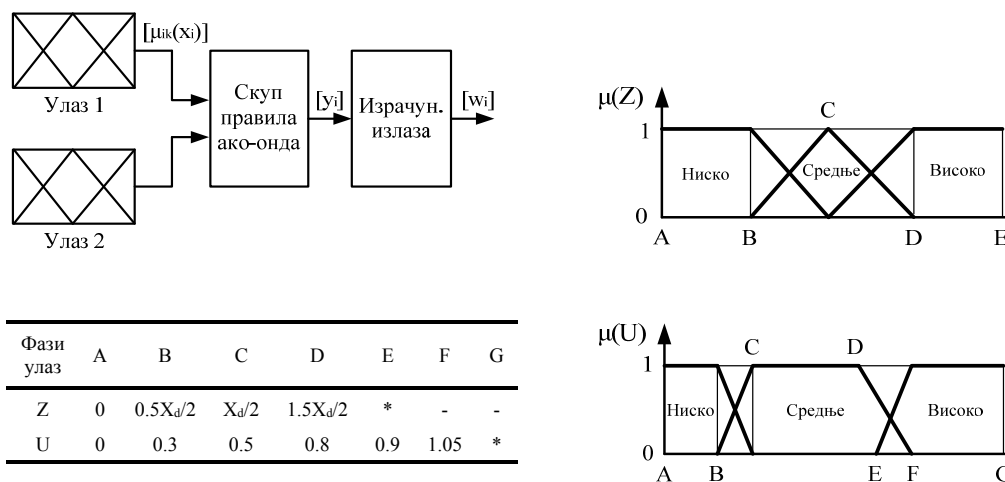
$[\mu_{ik}(x_i)]$

Улаз 1

Улаз 2

Скуп правила ако-онда

$[y_i]$

Израчун. излаза

$[w_i]$

$\mu(Z)$

1

0

C

Ниско

Средње

Високо

A B D E

| Фази улаз | A | B | C | D | E | F | G |
|---|---|---|---|---|---|---|---|
| Z | 0 | $0.5X_d/2$ | $X_d/2$ | $1.5X_d/2$ | * | - | - |
| U | 0 | 0.3 | 0.5 | 0.8 | 0.9 | 1.05 | * |

$\mu(U)$

1

0

C D

Ниско

Средње

Високо

A B E F G